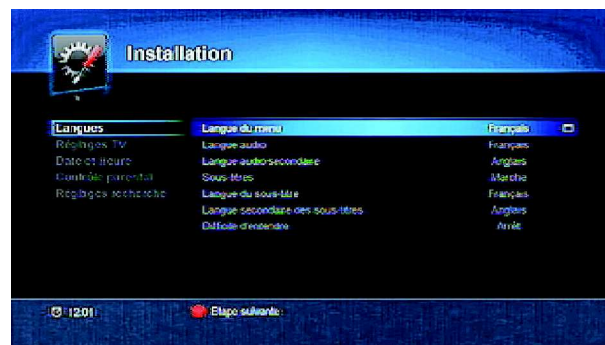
Installation

Langues
Réglages TV
Date et heure
Contrôle parental
Réglages recherche

| | |
|---|---|
| Langue du menu | Français |
| Langue audio | Français |
| Langue audio secondaire | Anglais |
| Sous-titres | Marche |
| Langue du sous-titre | Français |
| Langue secondaire des sous-titres | Anglais |
| Difficile d'entendre | Arrêt |

12:01
Etape suivante